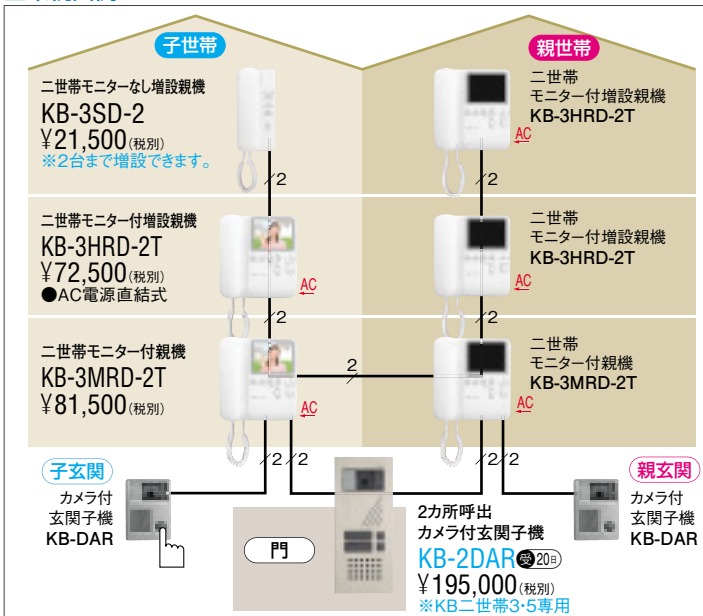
子世帯

親世帯

二世帯モニターなし増設親機
KB-3SD-2
¥21,500(税別)
※2台まで増設できます。

二世帯
モニター付増設親機
KB-3HRD-2T

AC

2

2

二世帯モニター付増設親機
KB-3HRD-2T
¥72,500(税別)
●AC電源直結式

AC

二世帯
モニター付増設親機
KB-3HRD-2T

AC

2

2

二世帯モニター付親機
KB-3MRD-2T
¥81,500(税別)

2

二世帯
モニター付親機
KB-3MRD-2T

AC

AC

2 2

2 2

子玄関
カメラ付
玄関子機
KB-DAR

門

2カ所呼出
カメラ付玄関子機
KB-2DAR 受20日
¥195,000(税別)
※KB二世帯3･5専用

親玄関
カメラ付
玄関子機
KB-DAR